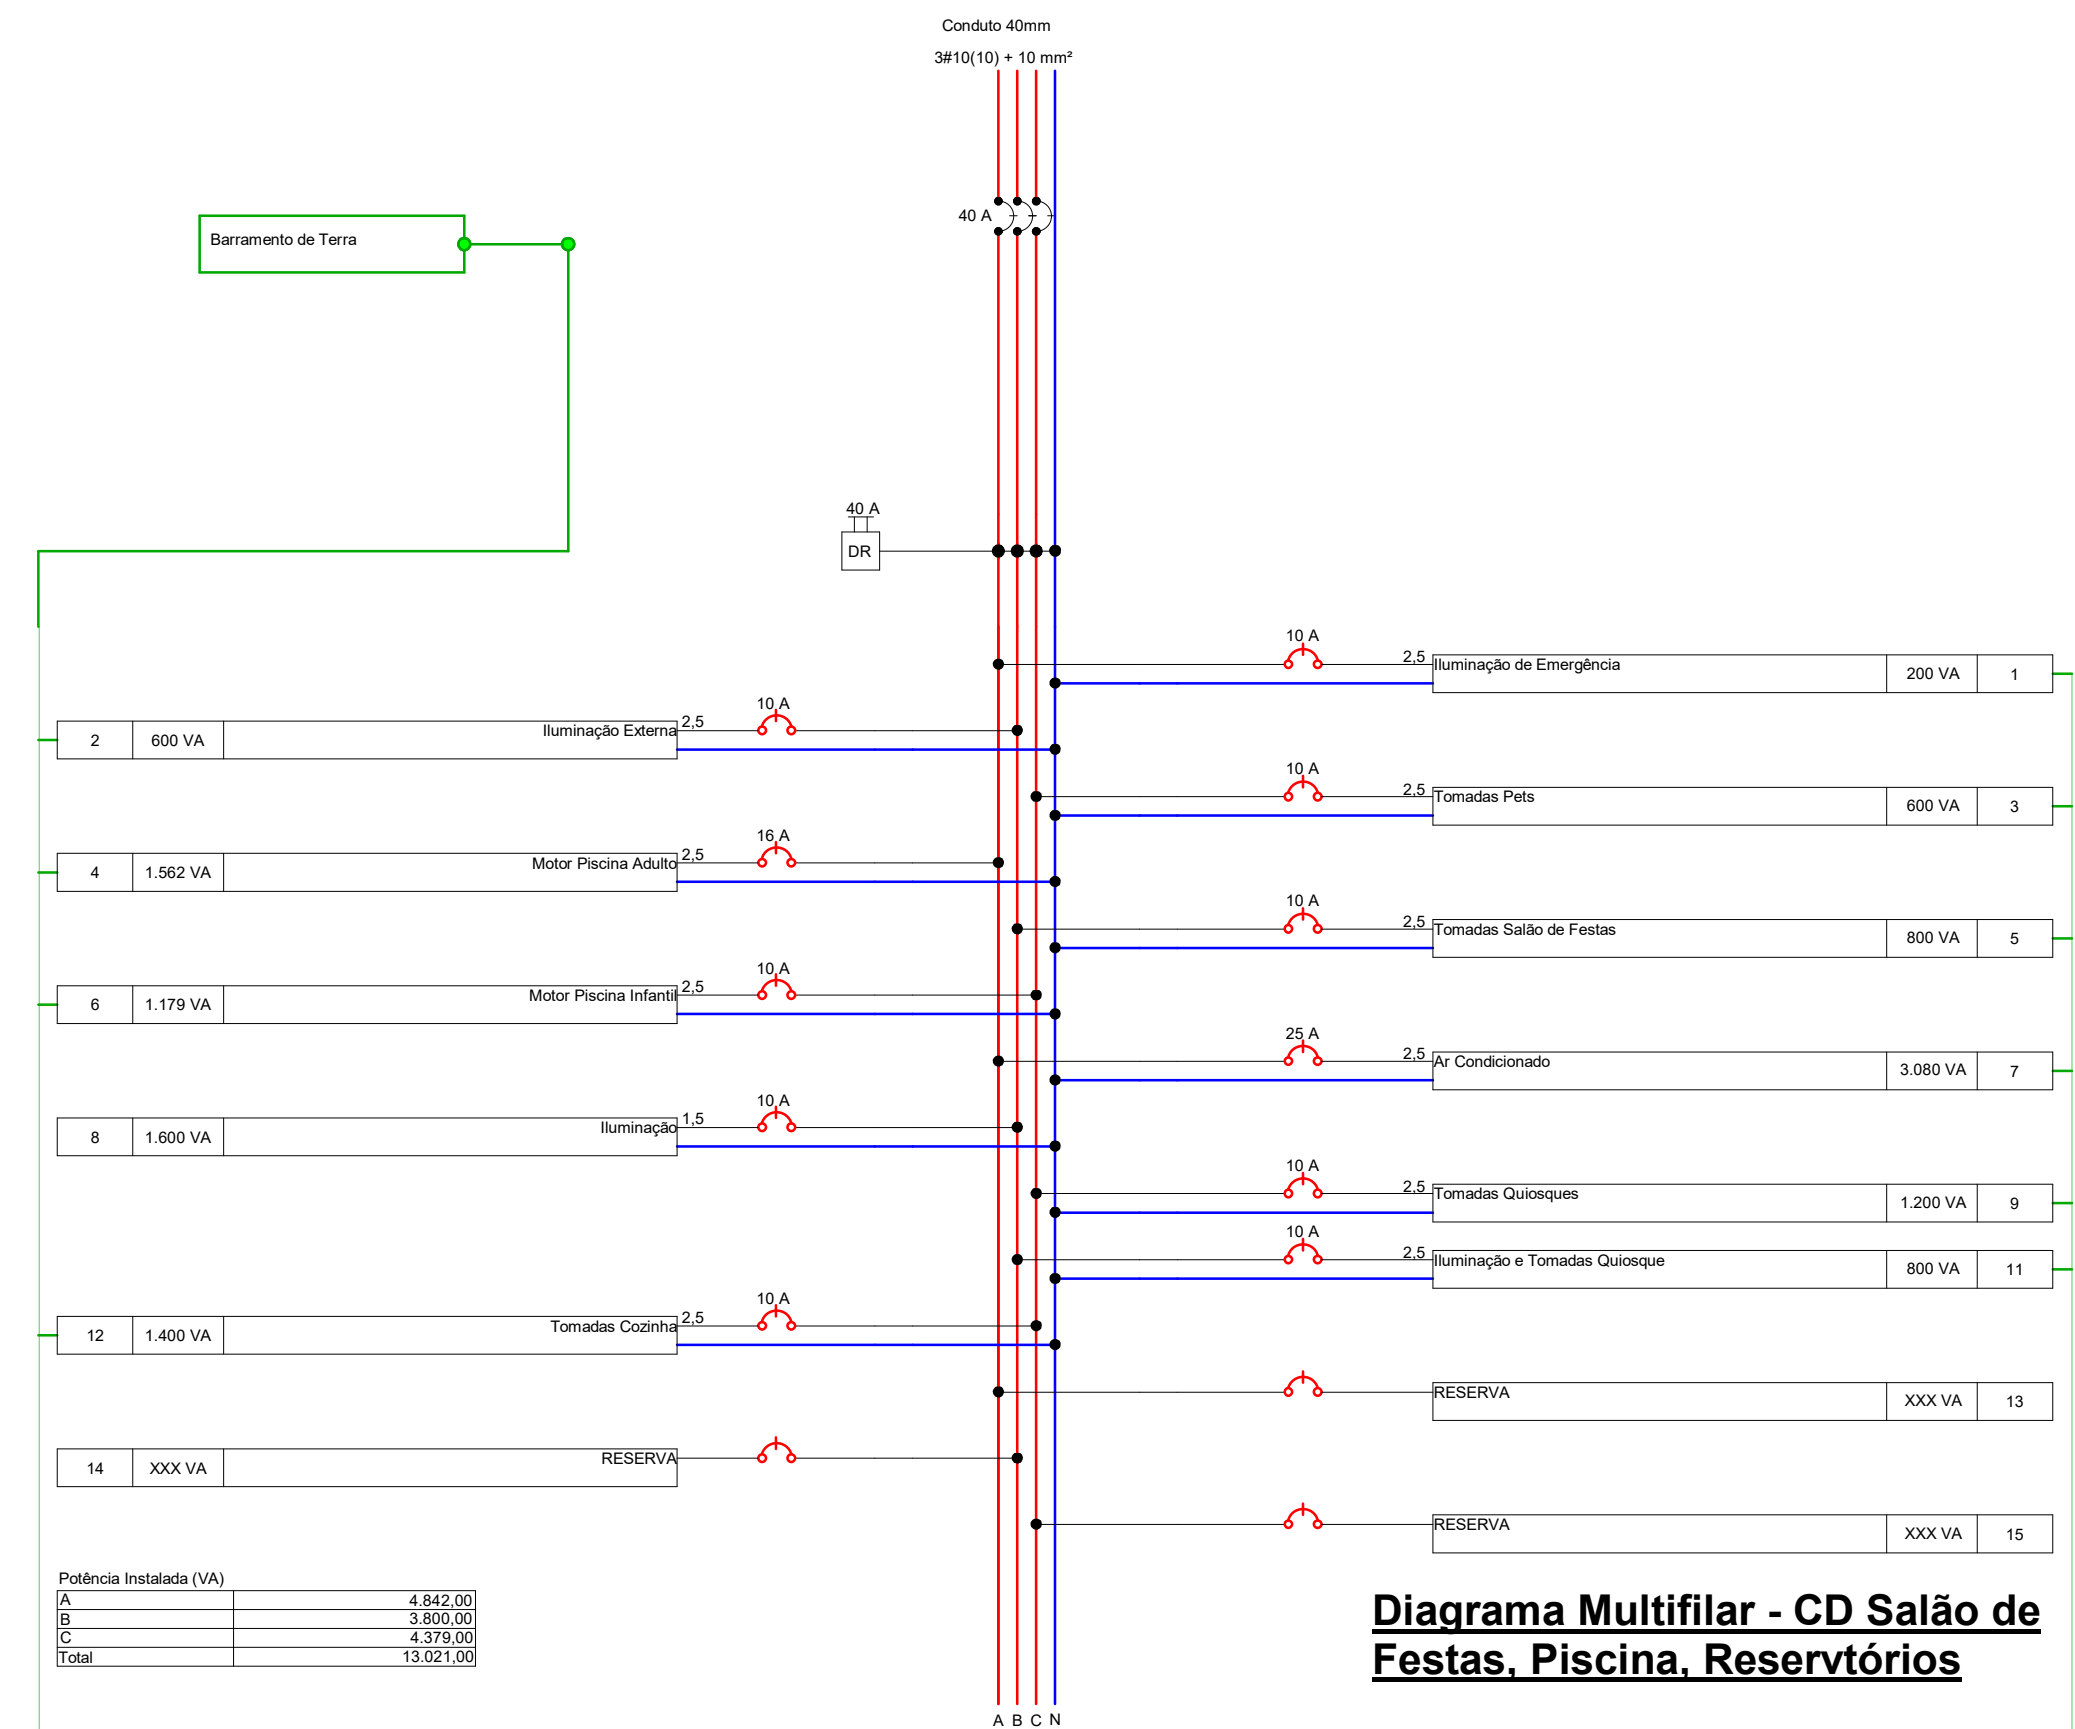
Conduto 40mm

3#10(10) + 10 mm²

40 A

Barramento de Terra

40 A

DR

10 A

2,5

Iluminação de Emergência | 200 VA | 1

2 | 600 VA | Iluminação Externa

2,5

10 A

10 A

2,5

Tomadas Pets | 600 VA | 3

4 | 1.562 VA | Motor Piscina Adulto

2,5

16 A

10 A

2,5

Tomadas Salão de Festas | 800 VA | 5

6 | 1.179 VA | Motor Piscina Infantil

2,5

10 A

25 A

2,5

Ar Condicionado | 3.080 VA | 7

8 | 1.600 VA | Iluminação

1,5

10 A

10 A

2,5

Tomadas Quiosques | 1.200 VA | 9

10 A

2,5

Iluminação e Tomadas Quiosque | 800 VA | 11

12 | 1.400 VA | Tomadas Cozinha

2,5

10 A

RESERVA | XXX VA | 13

14 | XXX VA | RESERVA

RESERVA | XXX VA | 15

Potência Instalada (VA)

| A | 4.842,00 |
|---|---|
| B | 3.800,00 |
| C | 4.379,00 |
| Total | 13.021,00 |

Diagrama Multifilar - CD Salão de Festas, Piscina, Reservtórios

A B C N